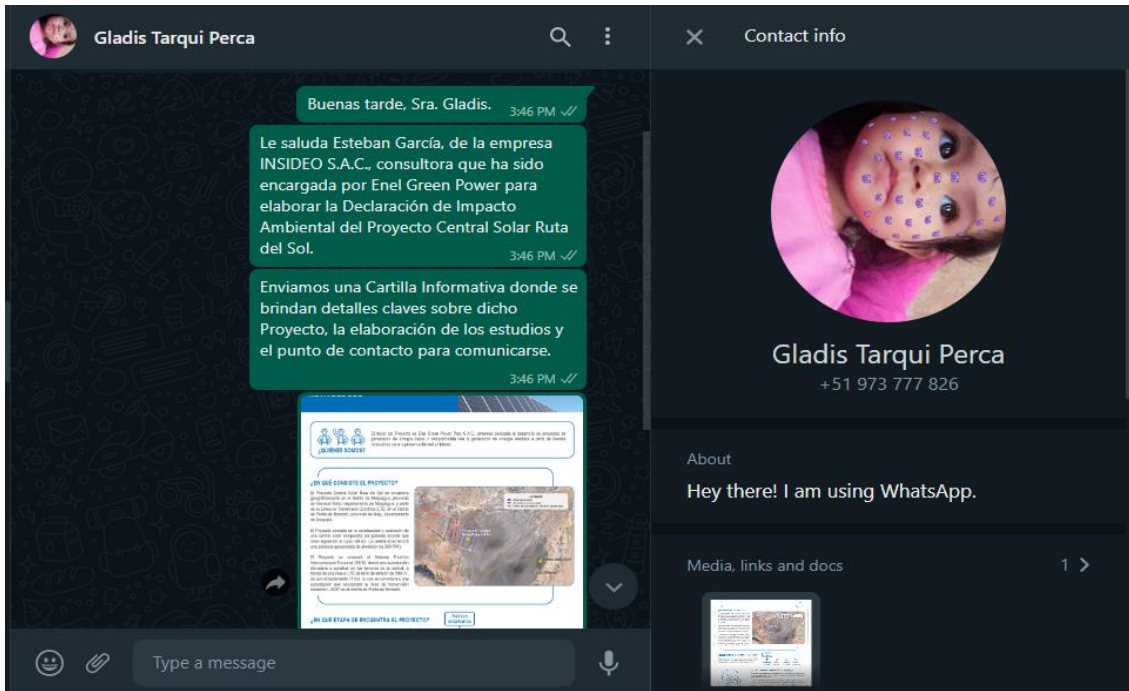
Gladis Tarqui Perca

Buenas tarde, Sra. Gladis. 3:46 PM

Le saluda Esteban García, de la empresa INSIDEO S.A.C., consultora que ha sido encargada por Enel Green Power para elaborar la Declaración de Impacto Ambiental del Proyecto Central Solar Ruta del Sol. 3:46 PM

Enviamos una Cartilla Informativa donde se brindan detalles claves sobre dicho Proyecto, la elaboración de los estudios y el punto de contacto para comunicarse. 3:46 PM

¿QUIÉNES SOMOS?

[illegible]

¿EN QUÉ CONSISTE EL PROYECTO?

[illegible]

¿EN QUÉ ETAPA SE ENCUENTRA EL PROYECTO?

Type a message

Contact info

Gladis Tarqui Perca
+51 973 777 826

About
Hey there! I am using WhatsApp.

Media, links and docs 1 >